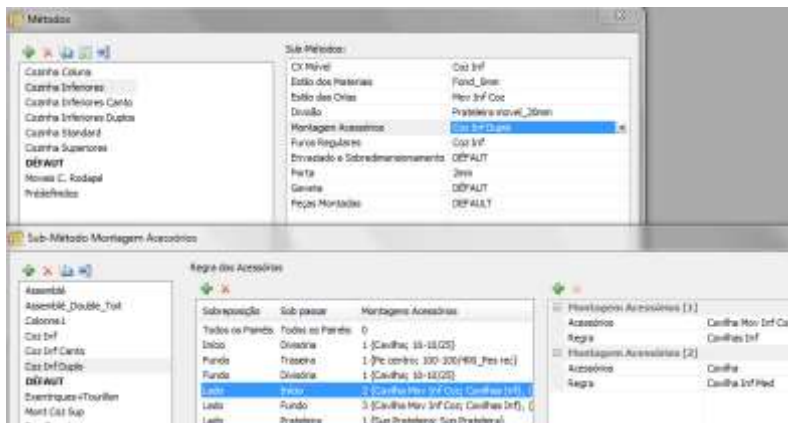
Métodos

Cozinha Coluna
Cozinha Inferiores
Cozinha Inferiores Canto
Cozinha Inferiores Duplos
Cozinha Standard
Cozinha Superiores
DÉFAUT
Moveis C. Rodapé
Prédéfinidos

Sub Métodos:

| | |
|---|---|
| CX Móvel | Coz Inf |
| Estilo dos Materiais | Fond_8mm |
| Estilo das Orlas | Mov Inf Coz |
| Divisão | Prateleira movel_26mm |
| Montagem Acessórios | Coz Inf Duplo |
| Furos Regulares | Coz Inf |
| Envazado e Sobredimensionamento | DÉFAUT |
| Porta | 2mm |
| Gaveta | DÉFAUT |
| Peças Montadas | DÉFAULT |

Sub-Método Montagem Acessórios

Assemblé
Assemblé_Double_Toit
Colonne1
Coz Inf
Coz Inf Canto
Coz Inf Duplo
DÉFAUT
Exentriques+Tourillon
Mont Coz Sup

Regra dos Acessórios

| Sobreposição | Sob passar | Montagem Acessórios |
|---|---|---|
| Todos os Painéis | Todos os Painéis | 0 |
| Início | Divisória | 1 (Cavilha; 10-10(25)) |
| Fundo | Traseira | 1 (Pe centro; 100-100/MIN_Pes rec) |
| Fundo | Divisória | 1 (Cavilha; 10-10(25)) |
| Lado | Início | 2 (Cavilha Mov Inf Coz; Cavilhas Inf); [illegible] |
| Lado | Fundo | 3 (Cavilha Mov Inf Coz; Cavilhas Inf); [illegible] |
| Lado | Prateleira | 1 (Sup Prateleira; Sup Prateleira) |

Montagens Acessórios [1]
Acessórios | Cavilha Mov Inf Co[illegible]
Regra | Cavilhas Inf
Montagens Acessórios [2]
Acessórios | Cavilha
Regra | Cavilha Inf Med